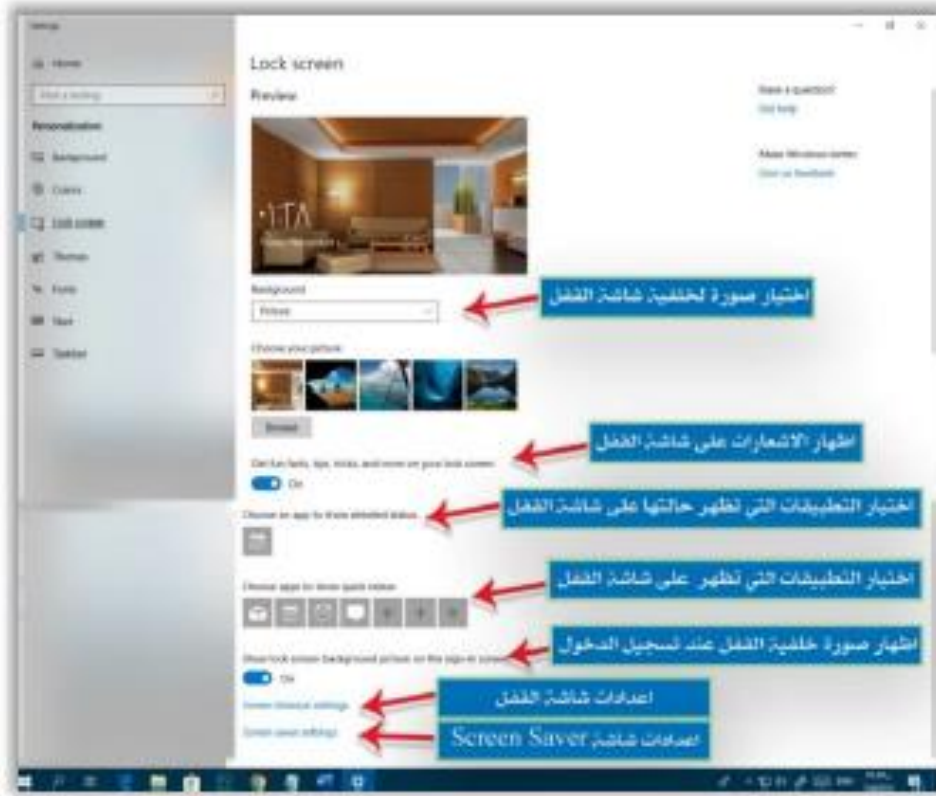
Settings

Home

Find a setting

Personalization

Background

Colors

Lock screen

Themes

Fonts

Start

Taskbar

Lock screen

Preview

١٢:٨

Have a question?

Get help

Make Windows better

Give us feedback

Background

Picture

اختيار صورة لخلفية شاشة القفل

Choose your picture

Browse

اظهار الاشعارات على شاشة القفل

Get fun facts, tips, tricks, and more on your lock screen

On

اختيار التطبيقات التي تظهر حالتها على شاشة القفل

Choose an app to show detailed status

اختيار التطبيقات التي تظهر على شاشة القفل

Choose apps to show quick status

اظهار صورة خلفية القفل عند تسجيل الدخول

Show lock screen background picture on the sign-in screen

On

اعدادات شاشة القفل

Screen timeout settings

اعدادات شاشة Screen Saver

Screen saver settings